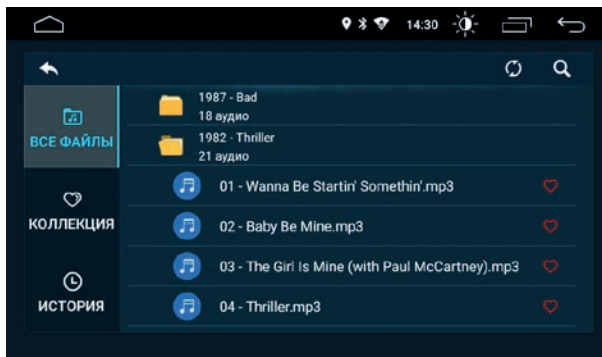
14:30

ВСЕ ФАЙЛЫ

КОЛЛЕКЦИЯ

ИСТОРИЯ

1987 - Bad
18 аудио

1982 - Thriller
21 аудио

01 - Wanna Be Startin' Somethin'.mp3

02 - Baby Be Mine.mp3

03 - The Girl Is Mine (with Paul McCartney).mp3

04 - Thriller.mp3